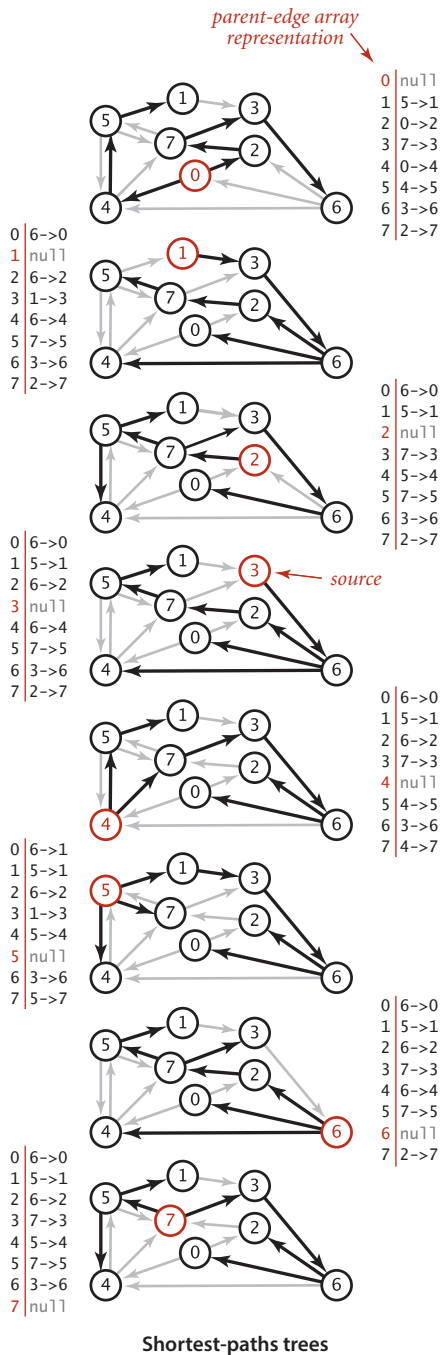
parent-edge array representation

| | |
|---|---|
| 0 | null |
| 1 | 5->1 |
| 2 | 0->2 |
| 3 | 7->3 |
| 4 | 0->4 |
| 5 | 4->5 |
| 6 | 3->6 |
| 7 | 2->7 |

5 1 3 7 2 0 4 6

| | |
|---|---|
| 0 | 6->0 |
| 1 | null |
| 2 | 6->2 |
| 3 | 1->3 |
| 4 | 6->4 |
| 5 | 7->5 |
| 6 | 3->6 |
| 7 | 2->7 |

5 1 3 7 2 0 4 6

| | |
|---|---|
| 0 | 6->0 |
| 1 | 5->1 |
| 2 | null |
| 3 | 7->3 |
| 4 | 5->4 |
| 5 | 7->5 |
| 6 | 3->6 |
| 7 | 2->7 |

5 1 3 7 2 0 4 6

| | |
|---|---|
| 0 | 6->0 |
| 1 | 5->1 |
| 2 | 6->2 |
| 3 | null |
| 4 | 6->4 |
| 5 | 7->5 |
| 6 | 3->6 |
| 7 | 2->7 |

5 1 3 source 7 2 0 4 6

| | |
|---|---|
| 0 | 6->0 |
| 1 | 5->1 |
| 2 | 6->2 |
| 3 | 7->3 |
| 4 | null |
| 5 | 4->5 |
| 6 | 3->6 |
| 7 | 4->7 |

5 1 3 7 2 0 4 6

| | |
|---|---|
| 0 | 6->1 |
| 1 | 5->1 |
| 2 | 6->2 |
| 3 | 1->3 |
| 4 | 5->4 |
| 5 | null |
| 6 | 3->6 |
| 7 | 5->7 |

5 1 3 7 2 0 4 6

| | |
|---|---|
| 0 | 6->0 |
| 1 | 5->1 |
| 2 | 6->2 |
| 3 | 7->3 |
| 4 | 6->4 |
| 5 | 7->5 |
| 6 | null |
| 7 | 2->7 |

5 1 3 7 2 0 4 6

| | |
|---|---|
| 0 | 6->0 |
| 1 | 5->1 |
| 2 | 6->2 |
| 3 | 7->3 |
| 4 | 5->4 |
| 5 | 7->5 |
| 6 | 3->6 |
| 7 | null |

5 1 3 7 2 0 4 6

Shortest-paths trees